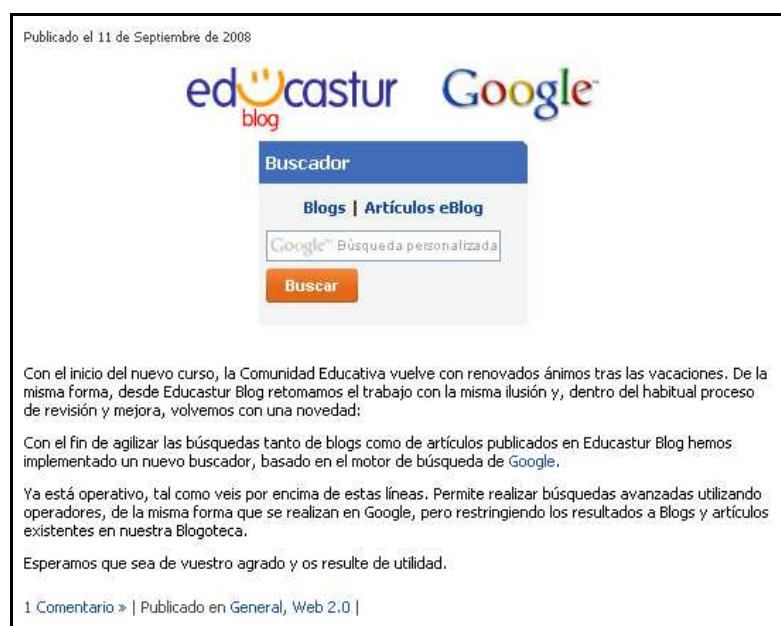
Publicado el 11 de Septiembre de 2008

educastur blog Google

Buscador

Blogs | Artículos eBlog

Google Búsqueda personalizada

Buscar

Con el inicio del nuevo curso, la Comunidad Educativa vuelve con renovados ánimos tras las vacaciones. De la misma forma, desde Educastur Blog retomamos el trabajo con la misma ilusión y, dentro del habitual proceso de revisión y mejora, volvemos con una novedad:

Con el fin de agilizar las búsquedas tanto de blogs como de artículos publicados en Educastur Blog hemos implementado un nuevo buscador, basado en el motor de búsqueda de Google.

Ya está operativo, tal como veis por encima de estas líneas. Permite realizar búsquedas avanzadas utilizando operadores, de la misma forma que se realizan en Google, pero restringiendo los resultados a Blogs y artículos existentes en nuestra Blogoteca.

Esperamos que sea de vuestro agrado y os resulte de utilidad.

1 Comentario » | Publicado en General, Web 2.0 |